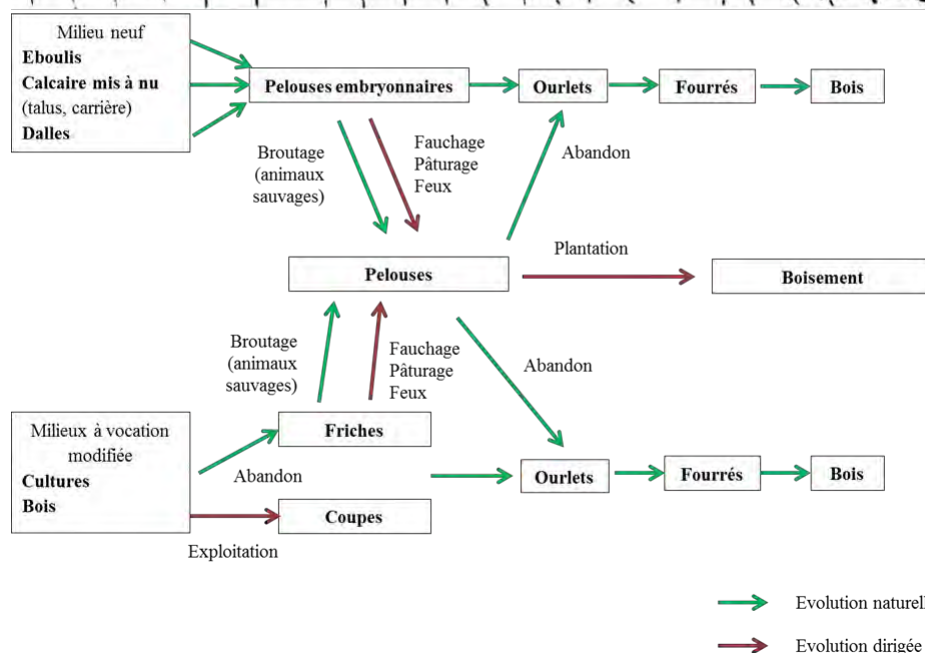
Milieu neuf
**Eboulis**
**Calcaire mis à nu**
(talus, carrière)
**Dalles**

**Pelouses embryonnaires**

**Ourlets**

**Fourrés**

**Bois**

Broutage (animaux sauvages)

Fauchage
Pâturage
Feux

Abandon

**Pelouses**

Plantation

**Boisement**

Broutage (animaux sauvages)

Fauchage
Pâturage
Feux

Abandon

Milieux à vocation modifiée
**Cultures**
**Bois**

**Friches**

Abandon

**Ourlets**

**Fourrés**

**Bois**

**Coupes**

Exploitation

Evolution naturel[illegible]

Evolution dirigée